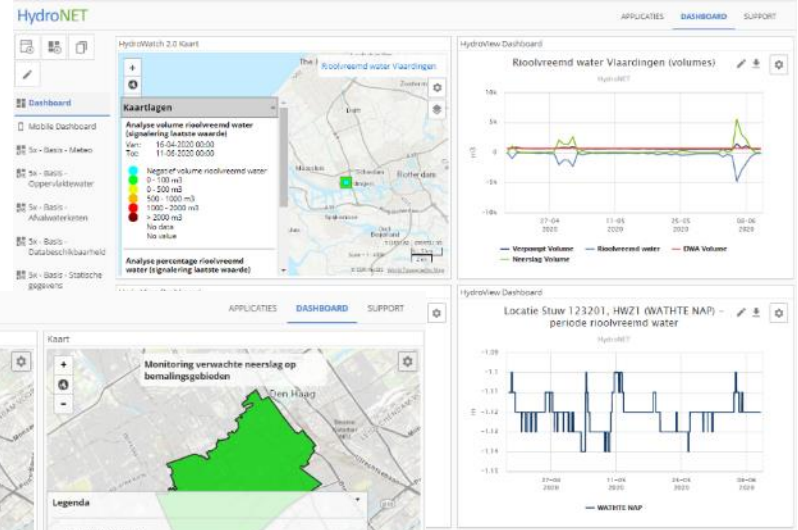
HydroNET

APPLICATIES DASHBOARD SUPPORT

Dashboard

Mobile Dashboard

5x - Basis - Meteo

5x - Basis - Oppervlaktewater

5x - Basis - Afvalwaterketen

5x - Basis - Databeschikbaarheid

5x - Basis - Statische gegevens

HydroWatch 2.0 Kaart

Rioolvreemd water Vlaardingen

Kaartlagen

Analyse volume rioolvreemd water (signalering laatste waarde)

Van: 16-04-2020 00:00
Tot: 11-06-2020 00:00

Negatief volume rioolvreemd water
0 - 100 m3
0 - 500 m3
500 - 1000 m3
1000 - 2000 m3
> 2000 m3
No data
No value

Analyse percentage rioolvreemd water (signalering laatste waarde)

Rotterdam

HydroView Dashboard

Rioolvreemd water Vlaardingen (volumes)

HydroNET

10k
5k
0
-5k
-10k

27-04 2020
11-05 2020
25-05 2020
08-06 2020

Verpompt Volume
Rioolvreemd water
DWA Volume
Neerslag Volume

APPLICATIES DASHBOARD SUPPORT

Kaart

Monitoring verwachte neerslag op bemalingsgebieden

Den Haag

Legenda

HydroView Dashboard

Locatie Stuw 123201, HWZ1 (WATHTE NAP) - periode rioolvreemd water

HydroNET

-1.09
-1.1
-1.11
-1.12
-1.13
-1.14
-1.15

27-04 2020
11-05 2020
25-05 2020
08-06 2020

WATHTE NAP